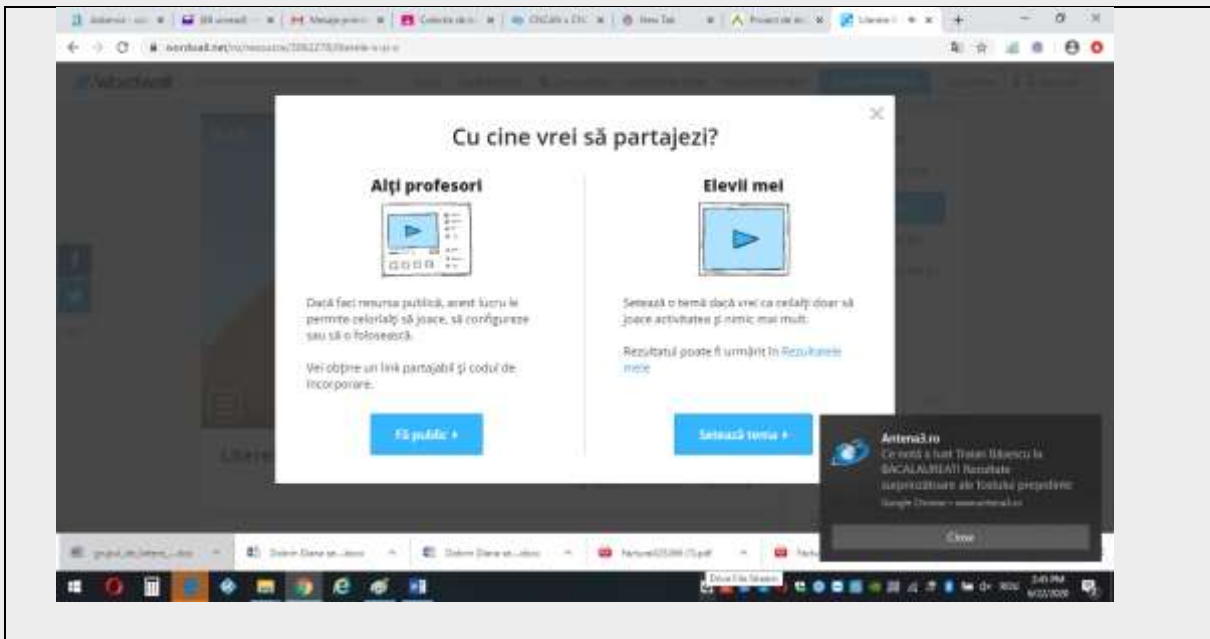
wordwall.net

Cu cine vrei să partajezi?

Alți profesori

Dacă faci resursa publică, acest lucru le permite celorlalți să joace, să configureze sau să o folosească.

Vei obține un link partajabil și codul de incorporare.

Fă public ▸

Elevii mei

Setează o temă dacă vrei ca ceilalți doar să joace activitatea și nimic mai mult.

Rezultatul poate fi urmărit în Rezultatele mele

Setează tema ▸

Antena3.ro
Ce notă a luat Traian Băsescu la BACALAUREAT! Rezultate surprinzătoare ale fostului președinte
Google Chrome • www.antena3.ro

Close

Drive File Stream